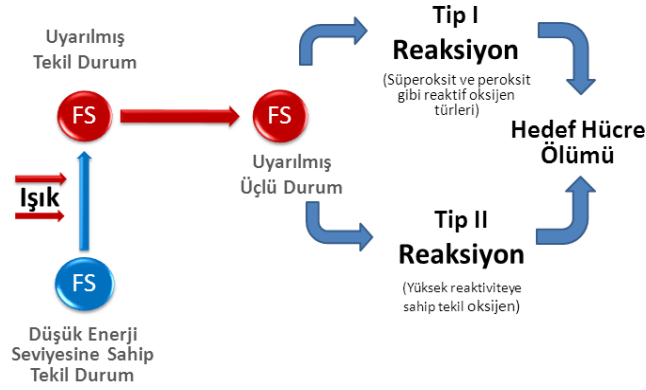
Uyarılmış
Tekil Durum

FS

Işık

FS

Düşük Enerji
Seviyesine Sahip
Tekil Durum

FS

Uyarılmış
Üçlü Durum

Tip I
Reaksiyon
(Süperoksit ve peroksit gibi reaktif oksijen türleri)

Hedef Hücre
Ölümü

Tip II
Reaksiyon
(Yüksek reaktiviteye sahip tekil oksijen)